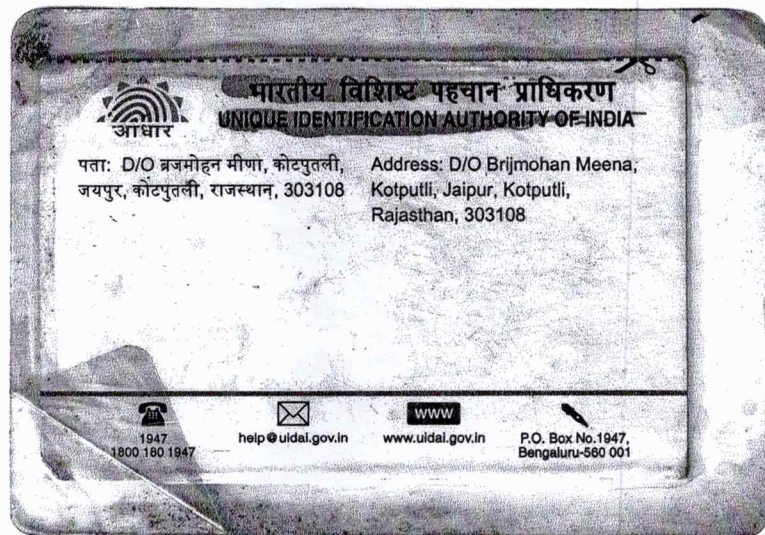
आधार
भारतीय विशिष्ट पहचान प्राधिकरण
UNIQUE IDENTIFICATION AUTHORITY OF INDIA

पता: D/O ब्रजमोहन मीणा, कोटपुतली, जयपुर, कोटपुतली, राजस्थान, 303108

Address: D/O Brijmohan Meena, Kotputli, Jaipur, Kotputli, Rajasthan, 303108

1947
1800 180 1947

help@uidai.gov.in

WWW
www.uidai.gov.in

P.O. Box No.1947, Bengaluru-560 001